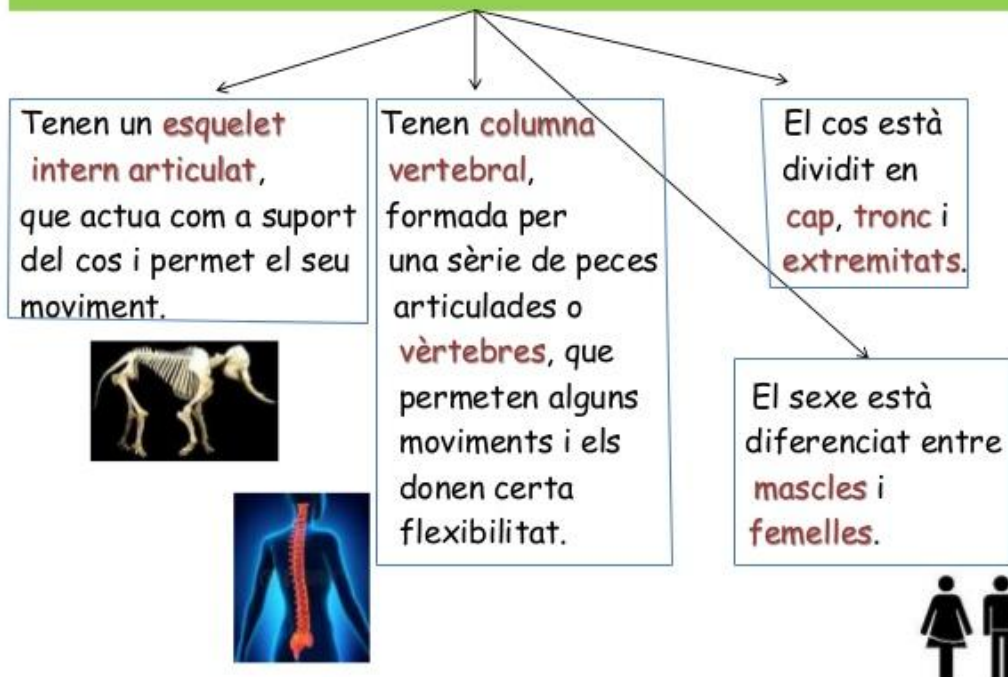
Tenen un esquelet intern articulat, que actua com a suport del cos i permet el seu moviment.

Tenen columna vertebral, formada per una sèrie de peces articulades o vèrtebres, que permeten alguns moviments i els donen certa flexibilitat.

El cos està dividit en cap, tronc i extremitats.

El sexe està diferenciat entre mascles i femelles.